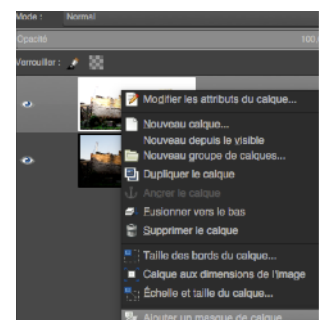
Mode : Normal

Opacité 100,

Verrouiller :

Modifier les attributs du calque...

Nouveau calque...

Nouveau depuis le visible

Nouveau groupe de calques...

Dupliquer le calque

Ancrer le calque

Fusionner vers le bas

Supprimer le calque

Taille des bords du calque...

Calque aux dimensions de l'image

Échelle et taille du calque...

Ajouter un masque de calque...